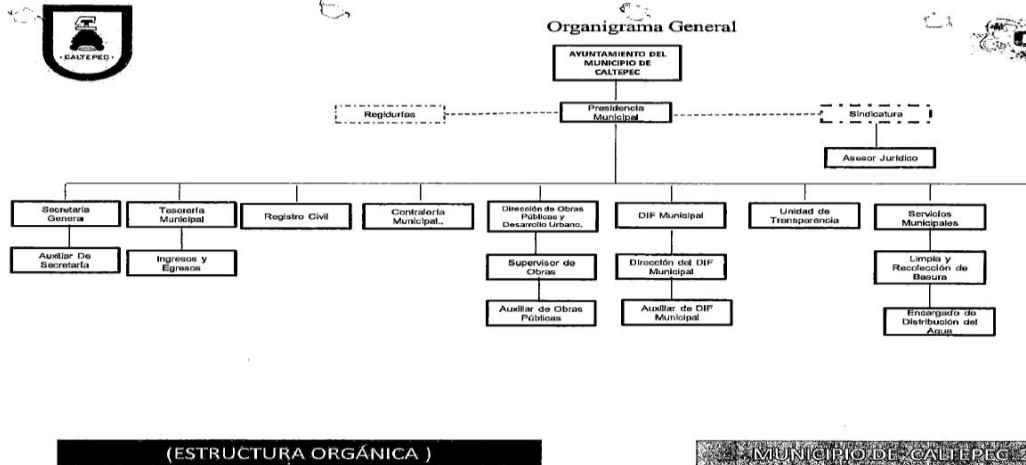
CALTEPEC

Organigrama General

AYUNTAMIENTO DEL MUNICIPIO DE CALTEPEC

Regidurías

Presidencia Municipal

Sindicatura

Asesor Jurídico

Secretaría Genera

Auxiliar De Secretaría

Tesorería Municipal

Ingresos y Egresos

Registro Civil

Contraloría Municipal.

Dirección de Obras Públicas y Desarrollo Urbano.

Supervisor de Obras

Auxiliar de Obras Públicas

DIF Municipal

Dirección del DIF Municipal

Auxiliar de DIF Municipal

Unidad de Transparencia

Servicios Municipales

Limpia y Recolección de Basura

Encargado de Distribución del Agua

(ESTRUCTURA ORGÁNICA )

MUNICIPIO DE CALTEPEC